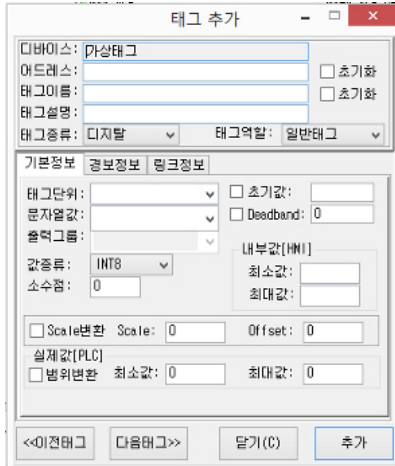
태그 추가

디바이스: 가상태그
어드레스:
태그이름:
태그설명:
태그종류: 디지탈
태그역할: 일반태그
초기화
초기화

기본정보 | 경보정보 | 링크정보

태그단위:
문자열값:
출력그룹:
값종류: INT8
소수점: 0
초기값:
Deadband: 0
내부값[HMI]
최소값:
최대값:

Scale변환 Scale: 0 Offset: 0
실제값[PLC]
범위변환 최소값: 0 최대값: 0

<<이전태그
다음태그>>
닫기(C)
추가